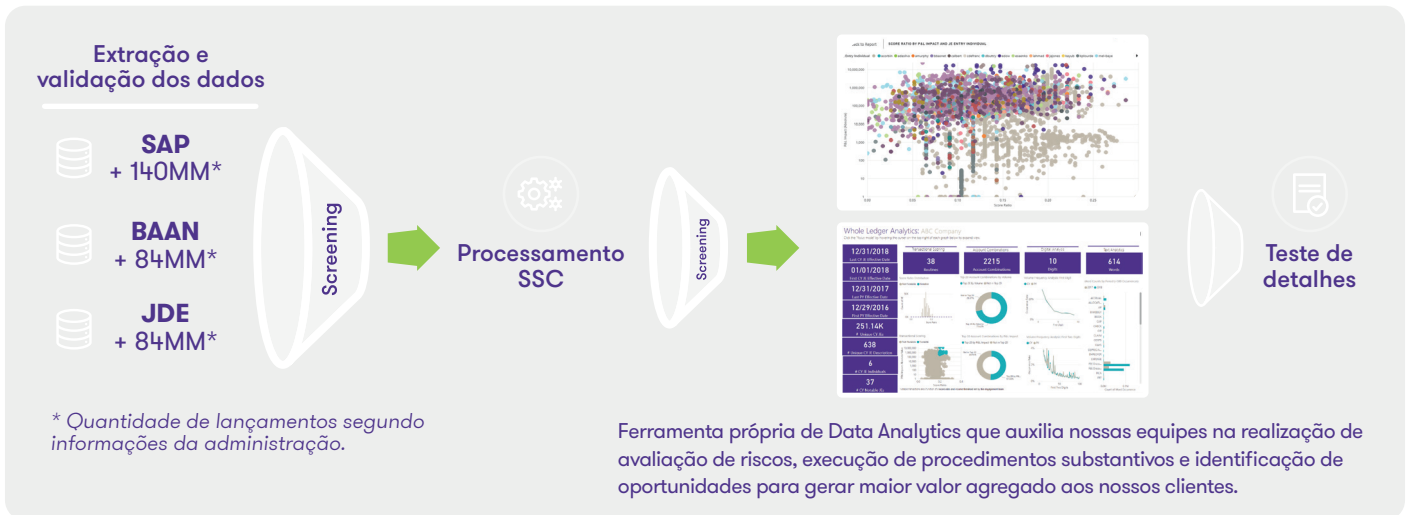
Extração e validação dos dados

SAP
+ 140MM*

BAAN
+ 84MM*

JDE
+ 84MM*

Screening

Processamento SSC

Screening

Whole Ledger Analytics: ABC Company

12/31/2018

01/01/2018

12/31/2017

12/29/2016

251.14K

638

6

37

38

2215

10

614

Teste de detalhes

* Quantidade de lançamentos segundo informações da administração.

Ferramenta própria de Data Analytics que auxilia nossas equipes na realização de avaliação de riscos, execução de procedimentos substantivos e identificação de oportunidades para gerar maior valor agregado aos nossos clientes.